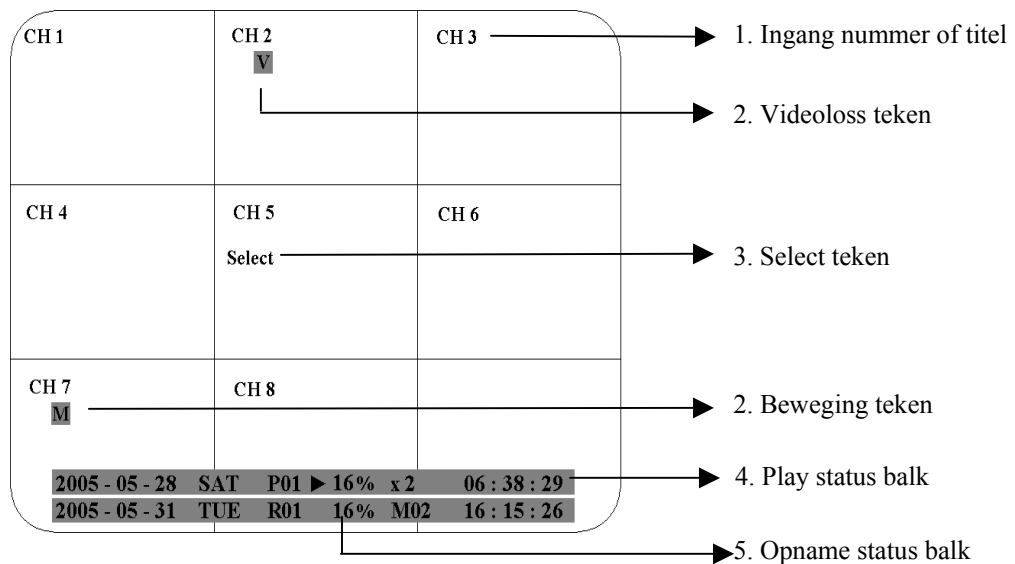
CH 1

CH 2

V

CH 3

1. Ingang nummer of titel

2. Videoloss teken

CH 4

CH 5

Select

CH 6

3. Select teken

CH 7

M

CH 8

2. Beweging teken

2005 - 05 - 28 SAT P01 ▶ 16% x 2 06 : 38 : 29

4. Play status balk

2005 - 05 - 31 TUE R01 16% M02 16 : 15 : 26

5. Opname status balk